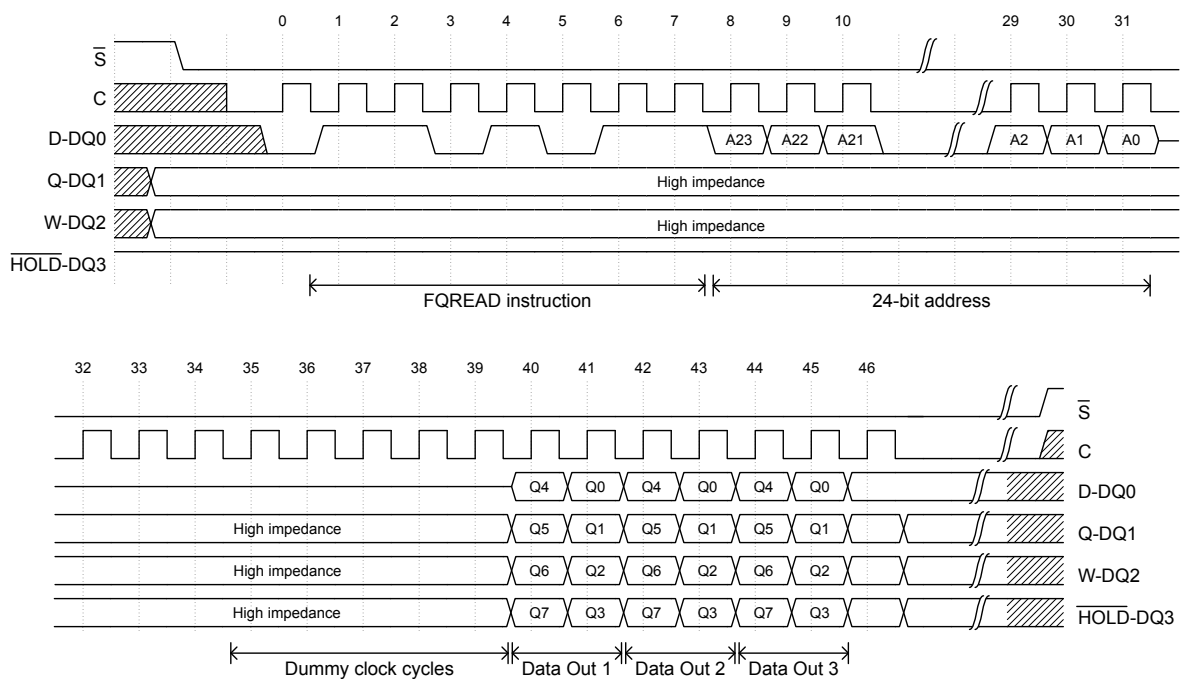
0 1 2 3 4 5 6 7 8 9 10 29 30 31

$\overline{S}$

C

D-DQ0

A23 A22 A21 A2 A1 A0

Q-DQ1

High impedance

W-DQ2

High impedance

$\overline{HOLD}$-DQ3

FQREAD instruction

24-bit address

32 33 34 35 36 37 38 39 40 41 42 43 44 45 46

$\overline{S}$

C

Q4 Q0 Q4 Q0 Q4 Q0

D-DQ0

High impedance

Q5 Q1 Q5 Q1 Q5 Q1

Q-DQ1

High impedance

Q6 Q2 Q6 Q2 Q6 Q2

W-DQ2

High impedance

Q7 Q3 Q7 Q3 Q7 Q3

$\overline{HOLD}$-DQ3

Dummy clock cycles

Data Out 1

Data Out 2

Data Out 3